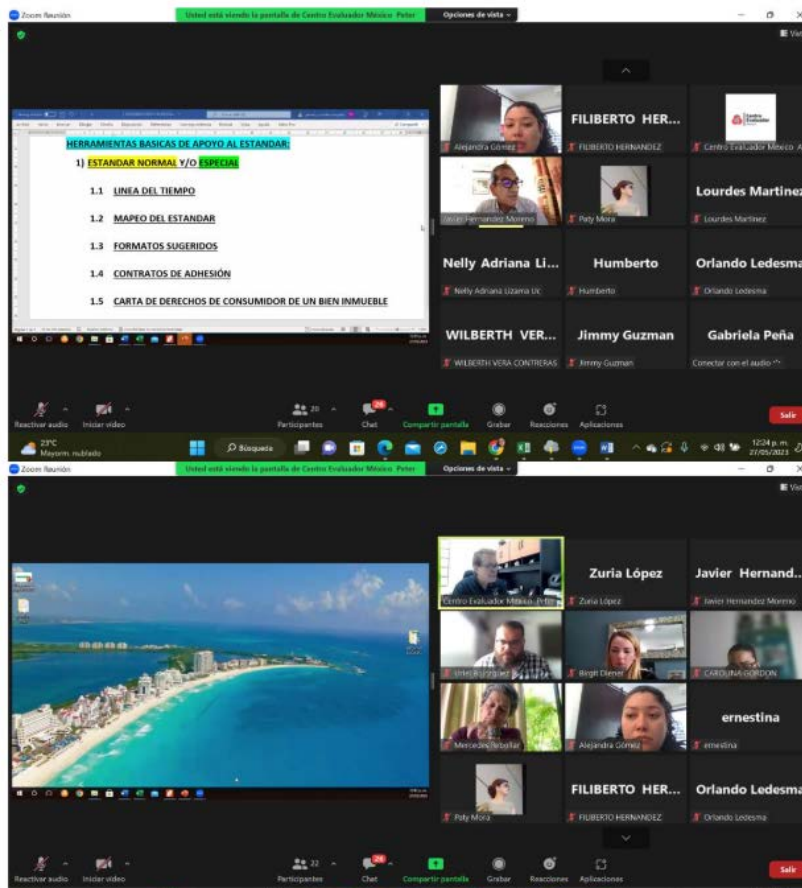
Zoom Reunión
Usted está viendo la pantalla de Centro Evaluador México Peter
Opciones de vista

HERRAMIENTAS BASICAS DE APOYO AL ESTANDAR:
1) ESTANDAR NORMAL Y/O ESPECIAL
1.1 LINEA DEL TIEMPO
1.2 MAPEO DEL ESTANDAR
1.3 FORMATOS SUGERIDOS
1.4 CONTRATOS DE ADHESIÓN
1.5 CARTA DE DERECHOS DE CONSUMIDOR DE UN BIEN INMUEBLE

Alejandra Gómez
FILIBERTO HER...
FILIBERTO HERNANDEZ
Centro Evaluador México
Javier Fernandez Moreno
Paty Mora
Lourdes Martinez
Lourdes Martinez
Nelly Adriana Li...
Nelly Adriana Lizama Uc
Humberto
Humberto
Orlando Ledesma
Orlando Ledesma
WILBERTH VER...
WILBERTH VERA CONTRERAS
Jimmy Guzman
Jimmy Guzman
Gabriela Peña
Conectar con el audio

Reactivar audio
Iniciar video
20
Participantes
26
Chat
Compartir pantalla
Grabar
Reacciones
Aplicaciones
Salir
23°C
Mayorm. nublado
Búsqueda
12:24 p. m.
27/05/2023

Zoom Reunión
Usted está viendo la pantalla de Centro Evaluador México Peter
Opciones de vista

Centro Evaluador México Peter
Zuria López
Zuria López
Javier Hernand...
Javier Hernandez Moreno
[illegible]
Birgit Diener
CAROLINA GORDON
Mercedes Rebollar
Alejandra Gómez
ernestina
ernestina
Paty Mora
FILIBERTO HER...
FILIBERTO HERNANDEZ
Orlando Ledesma
Orlando Ledesma

Reactivar audio
Iniciar video
22
Participantes
26
Chat
Compartir pantalla
Grabar
Reacciones
Aplicaciones
Salir